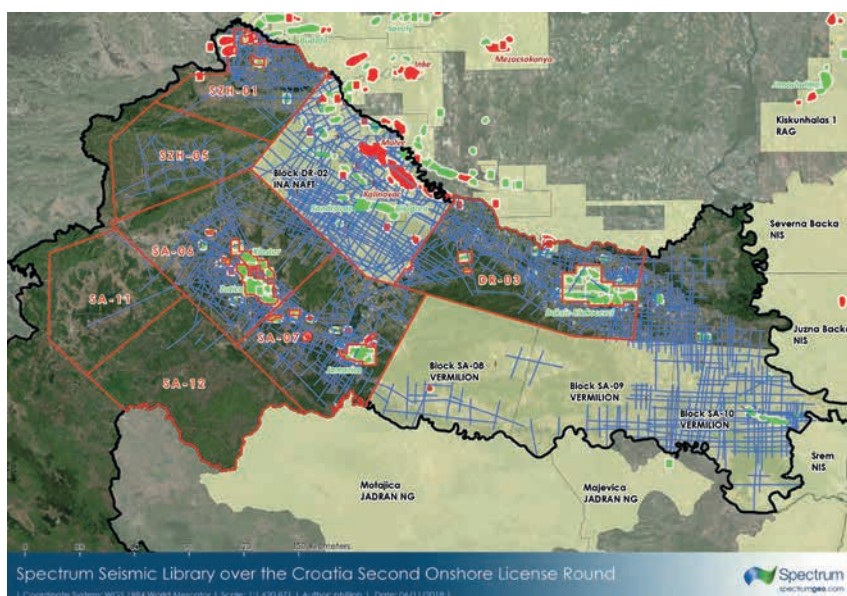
SZH-01
SZH-05
Block DR-02
INA NAFT
SA-06
SA-11
SA-07
SA-12
DR-03
Mezocsokonya
Inke
Kalinovac
Kiskunhalas 1
RAG
Severna Backa
NIS
Juzna Backa
NIS
Block SA-08
VERMILION
Block SA-09
VERMILION
Block SA-10
VERMILION
Srem
NIS
Motajica
JADRAN NG
Majevica
JADRAN NG
Kilometers
Spectrum Seismic Library over the Croatia Second Onshore License Round
Spectrum
spectrumgeo.com
| Coordinate System: WGS 1984 World Mercator | Scale: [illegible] | Author: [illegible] | Date: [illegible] |